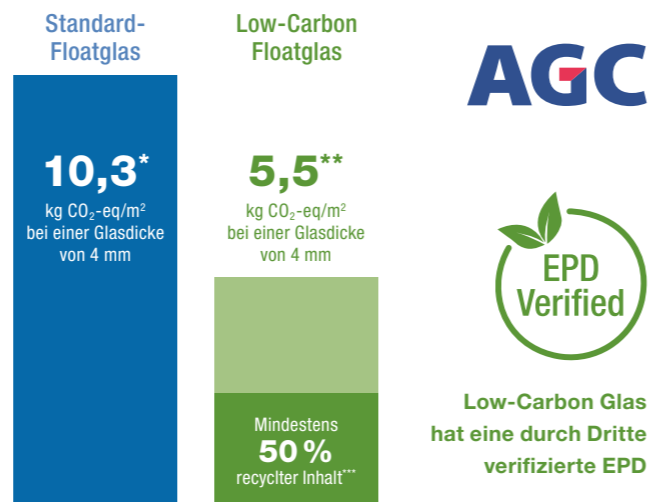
Standard-Floatglas

Low-Carbon Floatglas

AGC

10,3*

kg $CO_2$-eq/m$^2$ bei einer Glasdicke von 4 mm

5,5**

kg $CO_2$-eq/m$^2$ bei einer Glasdicke von 4 mm

EPD Verified

Mindestens

50 %

recyclter Inhalt***

Low-Carbon Glas hat eine durch Dritte verifizierte EPD